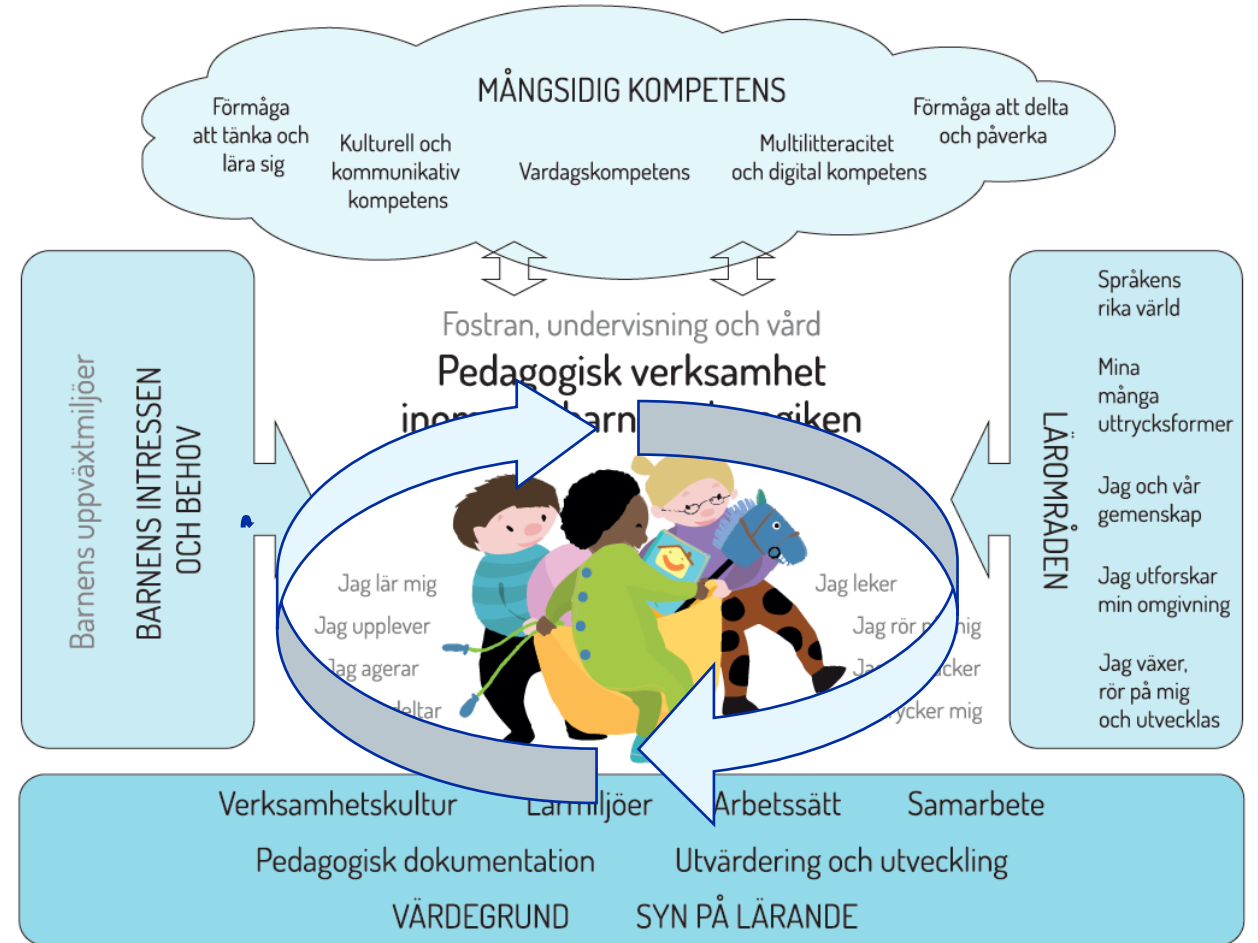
MÅNGSIDIG KOMPETENS

Förmåga att tänka och lära sig

Kulturell och kommunikativ kompetens

Vardagskompetens

Multilitteracitet och digital kompetens

Förmåga att delta och påverka

Barnens uppväxtmiljöer

BARNENS INTRESSEN OCH BEHOV

Fostran, undervisning och vård

Pedagogisk verksamhet

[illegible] barn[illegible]giken

Jag lär mig

Jag upplever

Jag agerar

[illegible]deltar

Jag leker

Jag rör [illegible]ig

Ja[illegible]cker

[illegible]rycker mig

LÄROMRÅDEN

Språkens rika värld

Mina många uttrycksformer

Jag och vår gemenskap

Jag utforskar min omgivning

Jag växer, rör på mig och utvecklas

Verksamhetskultur

L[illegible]miljöer

Arbetssätt

Samarbete

Pedagogisk dokumentation

Utvärdering och utveckling

VÄRDEGRUND

SYN PÅ LÄRANDE